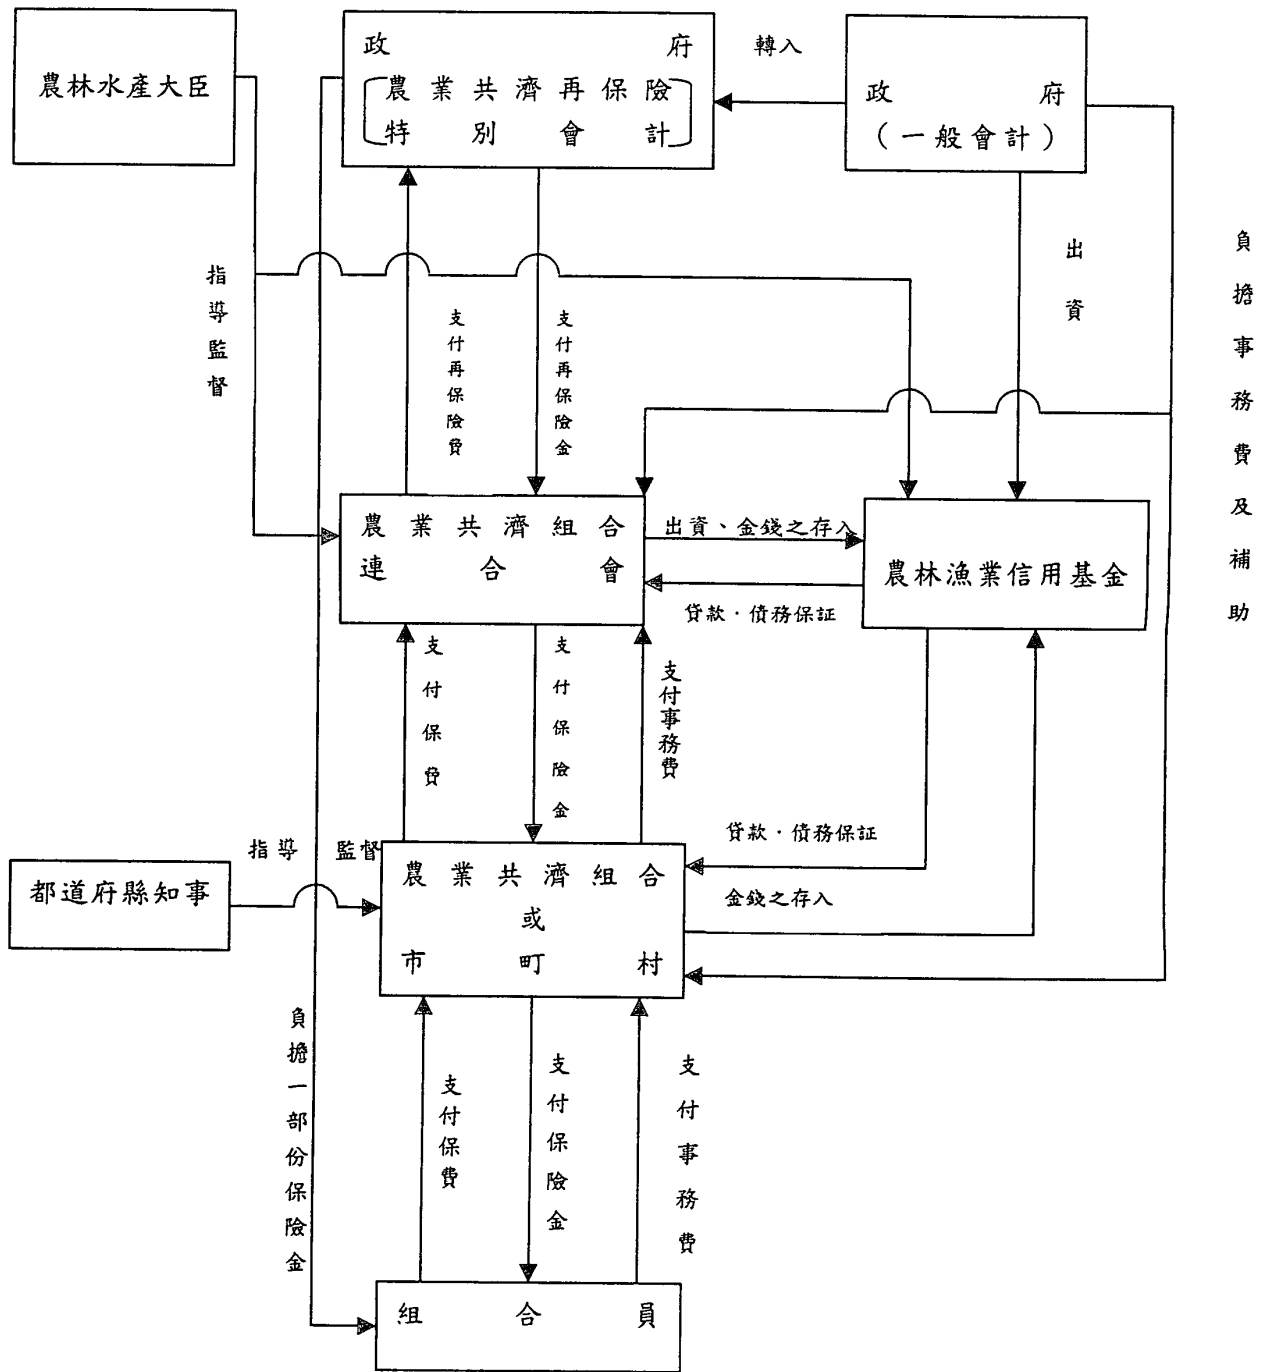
農林水產大臣

政 府
農業共濟再保險
特別會計

轉入

政 府
（一般會計）

指導監督

支付再保險費

支付再保險金

出資

負擔事務費及補助

農業共濟組合
連合會

出資、金錢之存入

農林漁業信用基金

貸款・債務保証

支付保費

支付保險金

支付事務費

貸款・債務保証

指導

監督

都道府縣知事

農業共濟組合
或
市 町 村

金錢之存入

負擔一部份保險金

支付保費

支付保險金

支付事務費

組 合 員